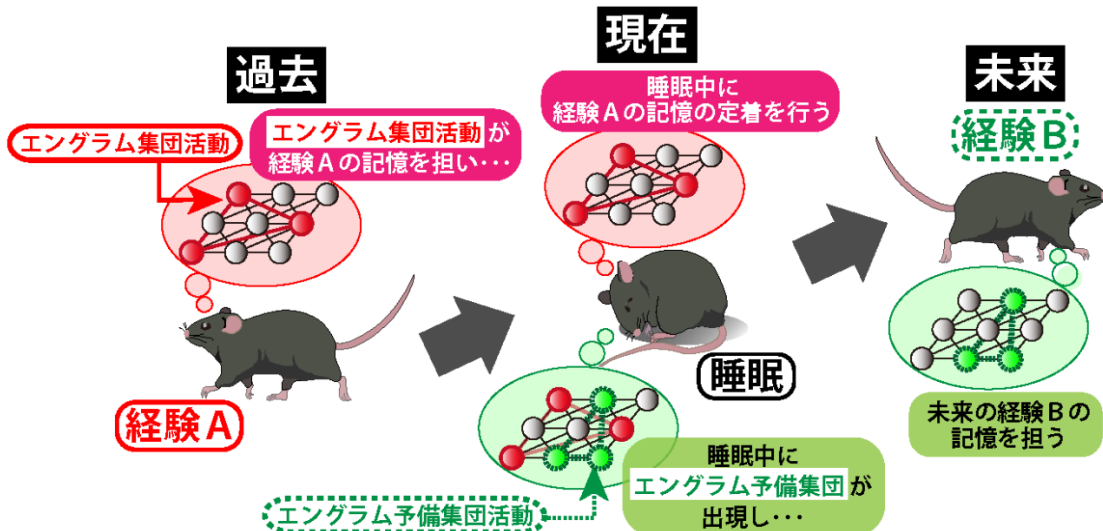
過去

エングラム集団活動

エングラム集団活動が経験Aの記憶を担い・・・

経験A

現在

睡眠中に経験Aの記憶の定着を行う

睡眠

睡眠中にエングラム予備集団が出現し・・・

エングラム予備集団活動

未来

経験B

未来の経験Bの記憶を担う